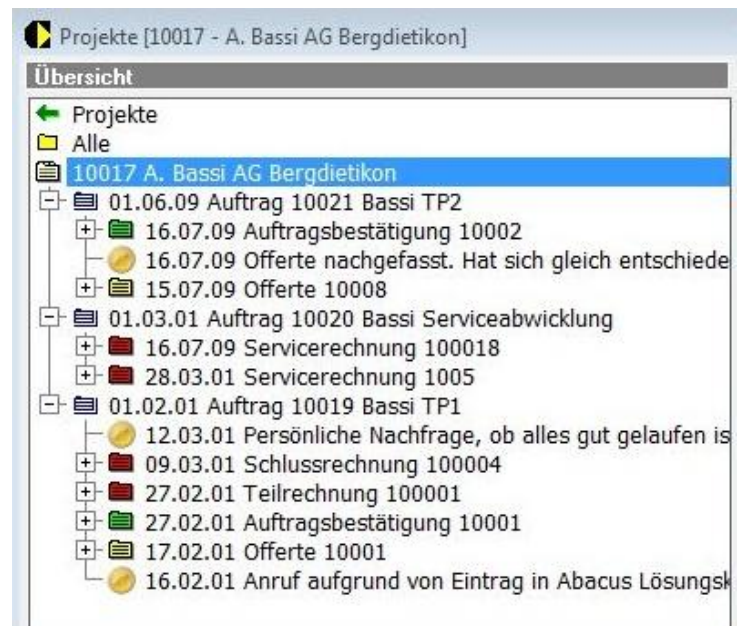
Projekte [10017 - A. Bassi AG Bergdietikon]

Übersicht

Projekte
Alle
10017 A. Bassi AG Bergdietikon
01.06.09 Auftrag 10021 Bassi TP2
16.07.09 Auftragsbestätigung 10002
16.07.09 Offerte nachgefasst. Hat sich gleich entschiede
15.07.09 Offerte 10008
01.03.01 Auftrag 10020 Bassi Serviceabwicklung
16.07.09 Servicerechnung 100018
28.03.01 Servicerechnung 1005
01.02.01 Auftrag 10019 Bassi TP1
12.03.01 Persönliche Nachfrage, ob alles gut gelaufen is
09.03.01 Schlussrechnung 100004
27.02.01 Teilrechnung 100001
27.02.01 Auftragsbestätigung 10001
17.02.01 Offerte 10001
16.02.01 Anruf aufgrund von Eintrag in Abacus Lösungsk